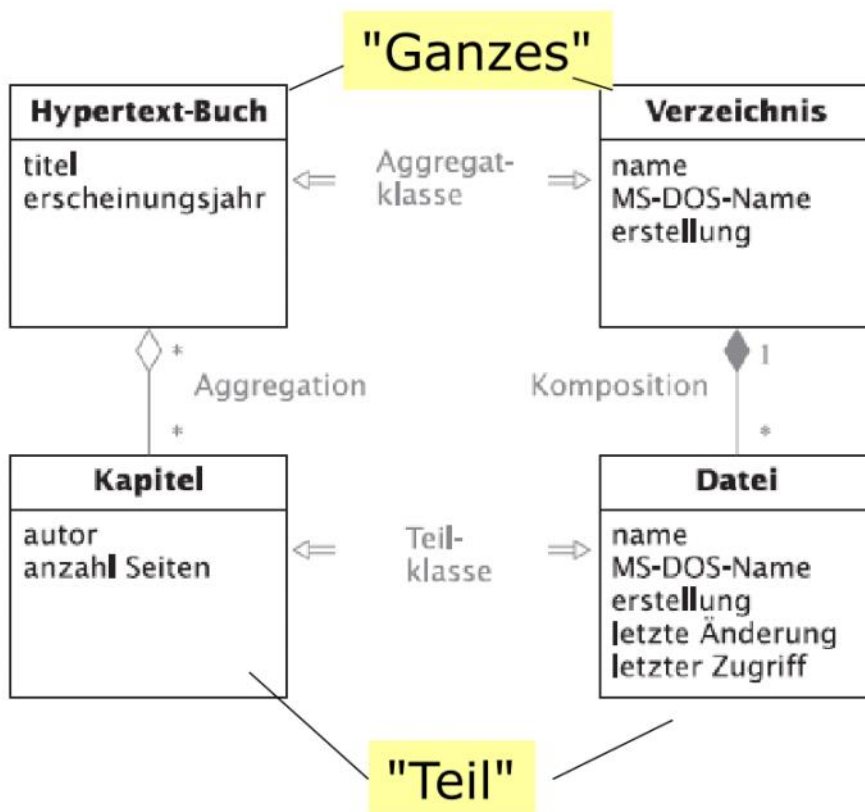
"Ganzes"

Hypertext-Buch
titel
erscheinungsjahr

Aggregatklasse

Verzeichnis
name
MS-DOS-Name
erstellung

*
Aggregation
*

1
Komposition
*

Kapitel
autor
anzahl Seiten

Teilklasse

Datei
name
MS-DOS-Name
erstellung
letzte Änderung
letzter Zugriff

"Teil"